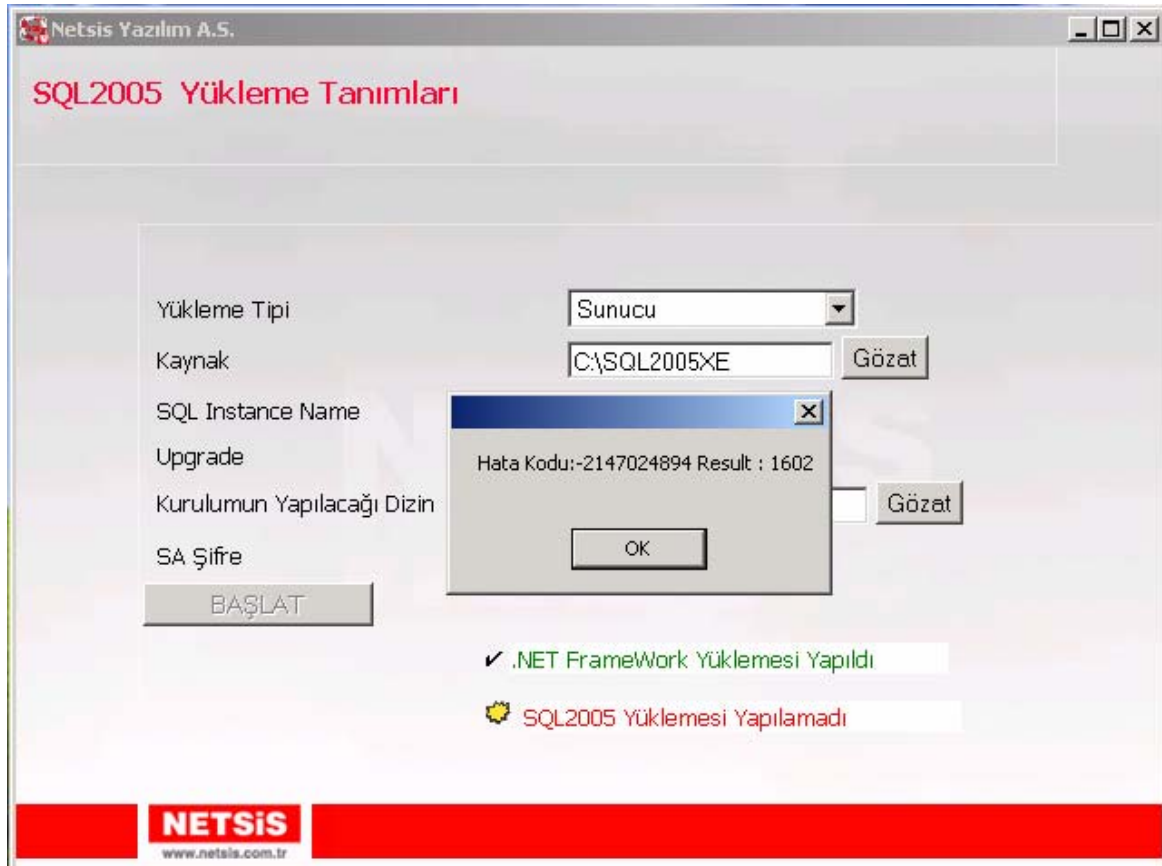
Netsis Yazılım A.S.

SQL2005 Yükleme Tanımları

Yükleme Tipi
Sunucu
Kaynak
C:\SQL2005XE
Gözat
SQL Instance Name
Upgrade
Kurulumun Yapılacağı Dizin
Gözat
SA Şifre
BAŞLAT

Hata Kodu:-2147024894 Result : 1602
OK

.NET FrameWork Yüklemesi Yapıldı
SQL2005 Yüklemesi Yapılamadı

NETSiS
www.netsis.com.tr